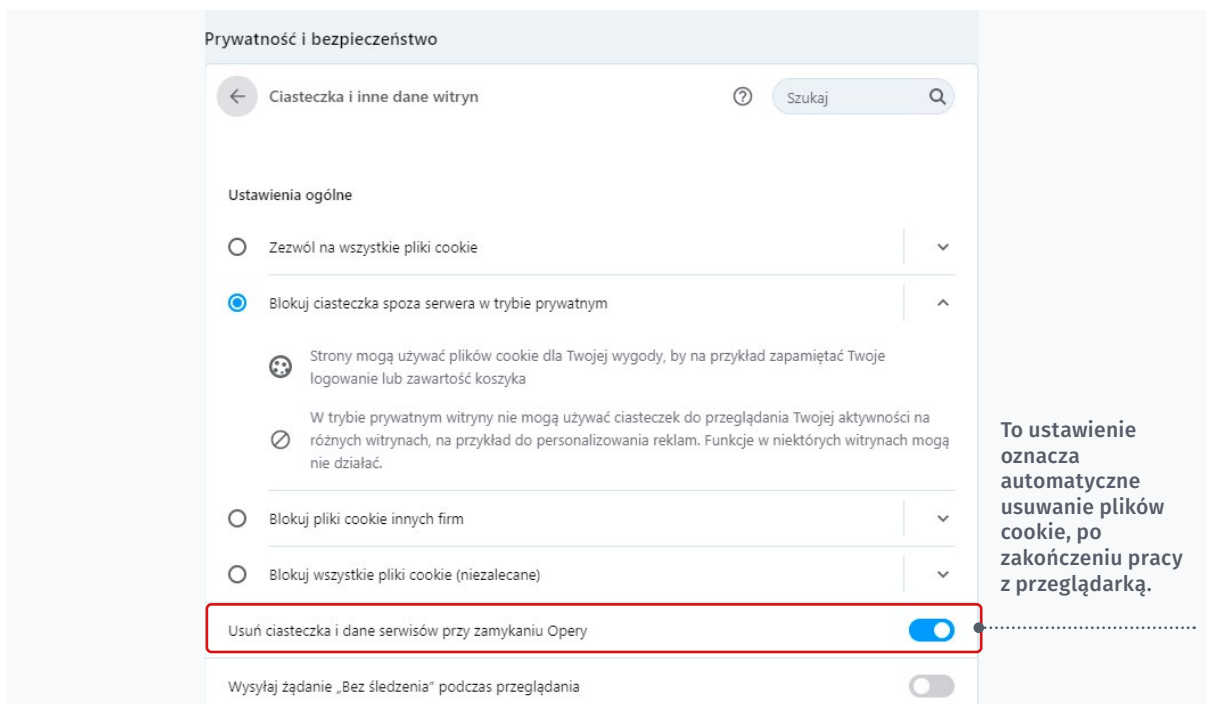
Prywatność i bezpieczeństwo

Ciasteczka i inne dane witryn

Szukaj

Ustawienia ogólne

Zezwól na wszystkie pliki cookie

Blokuj ciasteczka spoza serwera w trybie prywatnym

Strony mogą używać plików cookie dla Twojej wygody, by na przykład zapamiętać Twoje logowanie lub zawartość koszyka

W trybie prywatnym witryny nie mogą używać ciasteczek do przeglądania Twojej aktywności na różnych witrynach, na przykład do personalizowania reklam. Funkcje w niektórych witrynach mogą nie działać.

Blokuj pliki cookie innych firm

Blokuj wszystkie pliki cookie (niezalecane)

Usuń ciasteczka i dane serwisów przy zamykaniu Opery

Wysyłaj żądanie „Bez śledzenia" podczas przeglądania

To ustawienie oznacza automatyczne usuwanie plików cookie, po zakończeniu pracy z przeglądarką.